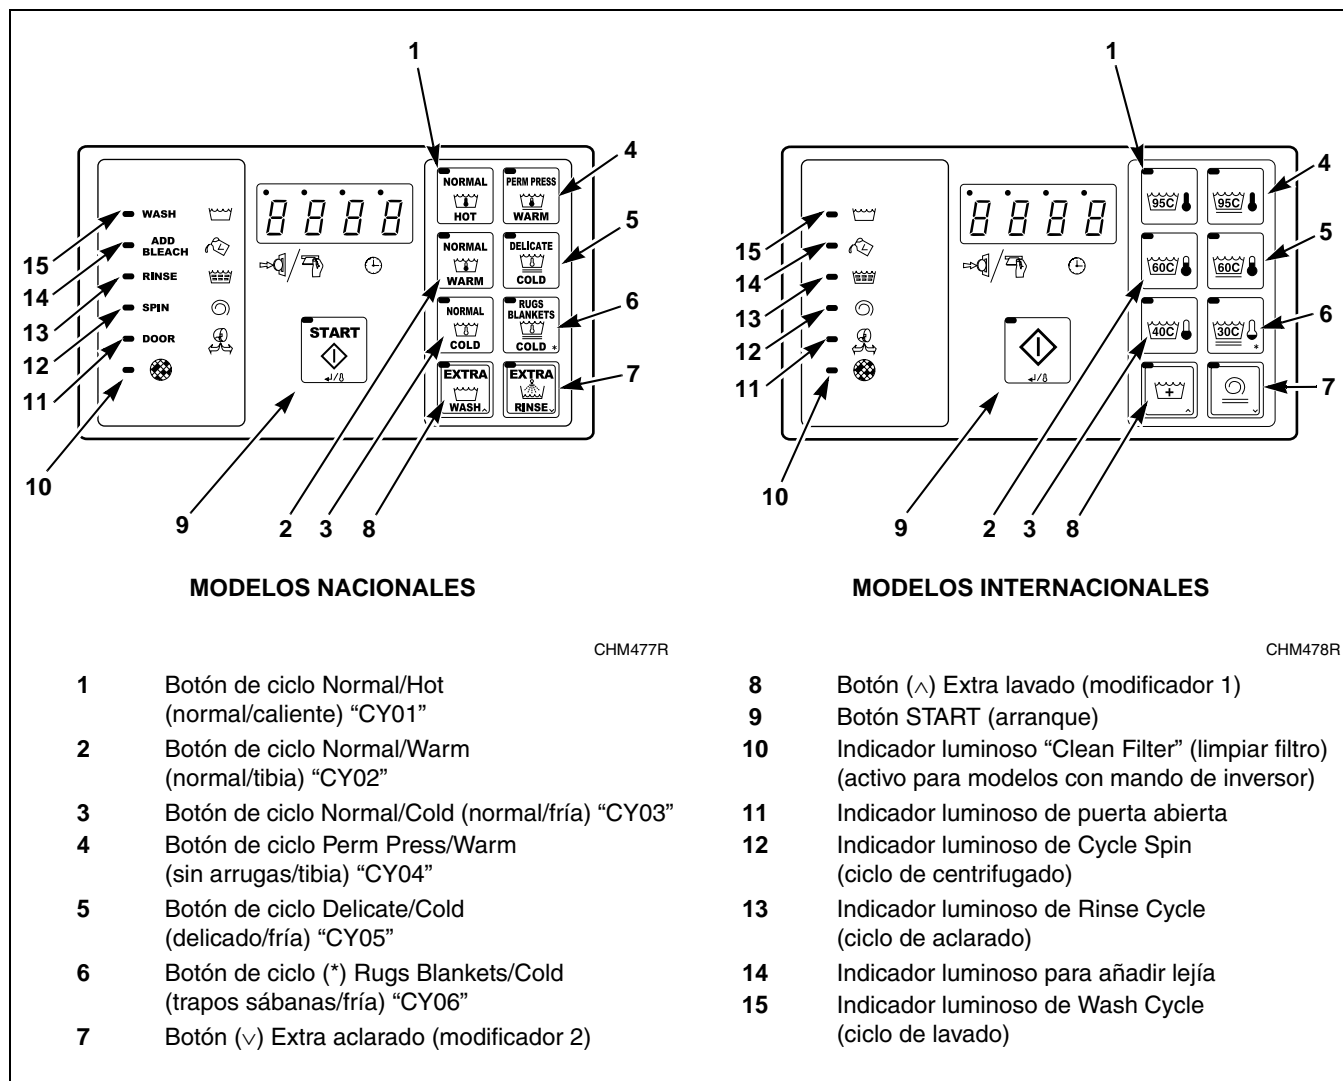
1

4

5

6

7

15
14
13
12
11
10

WASH
ADD BLEACH
RINSE
SPIN
DOOR

8888

START

NORMAL HOT
PERM PRESS WARM
NORMAL WARM
DELICATE COLD
NORMAL COLD
RUGS BLANKETS COLD *
EXTRA WASH
EXTRA RINSE

9 2 3 8

MODELOS NACIONALES

CHM477R

1

4

5

6

7

15
14
13
12
11
10

8888

95C
95C
60C
60C
40C
30C *

9 2 3 8

MODELOS INTERNACIONALES

CHM478R

**1** Botón de ciclo Normal/Hot (normal/caliente) “CY01”

**2** Botón de ciclo Normal/Warm (normal/tibia) “CY02”

**3** Botón de ciclo Normal/Cold (normal/fría) “CY03”

**4** Botón de ciclo Perm Press/Warm (sin arrugas/tibia) “CY04”

**5** Botón de ciclo Delicate/Cold (delicado/fría) “CY05”

**6** Botón de ciclo (*) Rugs Blankets/Cold (trapos sábanas/fría) “CY06”

**7** Botón ($\vee$) Extra aclarado (modificador 2)

**8** Botón ($\wedge$) Extra lavado (modificador 1)

**9** Botón START (arranque)

**10** Indicador luminoso “Clean Filter” (limpiar filtro) (activo para modelos con mando de inversor)

**11** Indicador luminoso de puerta abierta

**12** Indicador luminoso de Cycle Spin (ciclo de centrifugado)

**13** Indicador luminoso de Rinse Cycle (ciclo de aclarado)

**14** Indicador luminoso para añadir lejía

**15** Indicador luminoso de Wash Cycle (ciclo de lavado)